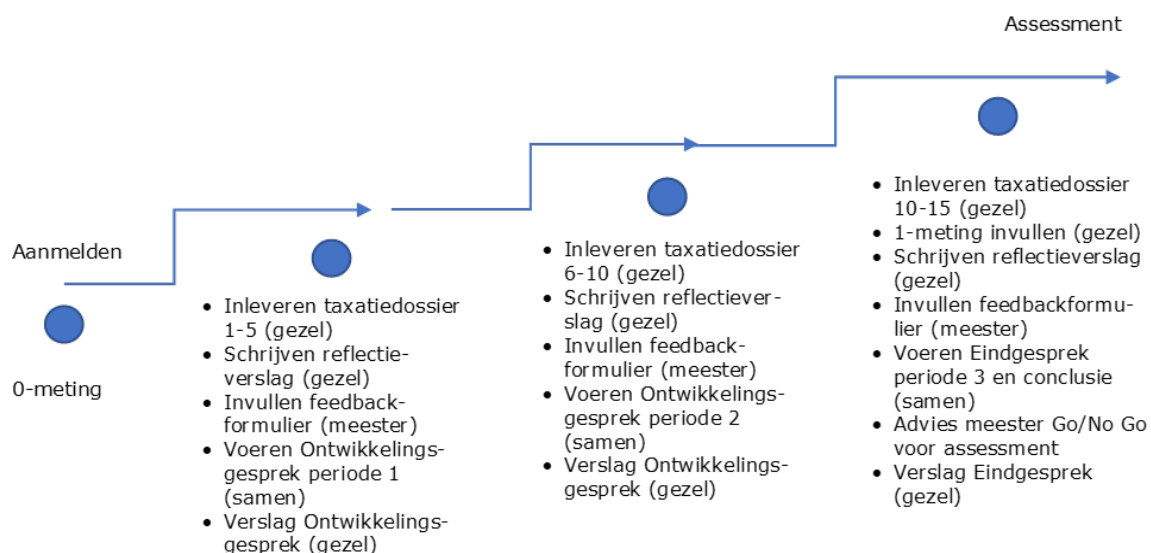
Assessment

Aanmelden

0-meting

- Inleveren taxatiedossier 1-5 (gezel)
- Schrijven reflectieverslag (gezel)
- Invullen feedbackformulier (meester)
- Voeren Ontwikkelingsgesprek periode 1 (samen)
- Verslag Ontwikkelingsgesprek (gezel)

- Inleveren taxatiedossier 6-10 (gezel)
- Schrijven reflectieverslag (gezel)
- Invullen feedbackformulier (meester)
- Voeren Ontwikkelingsgesprek periode 2 (samen)
- Verslag Ontwikkelingsgesprek (gezel)

- Inleveren taxatiedossier 10-15 (gezel)
- 1-meting invullen (gezel)
- Schrijven reflectieverslag (gezel)
- Invullen feedbackformulier (meester)
- Voeren Eindgesprek periode 3 en conclusie (samen)
- Advies meester Go/No Go voor assessment
- Verslag Eindgesprek (gezel)